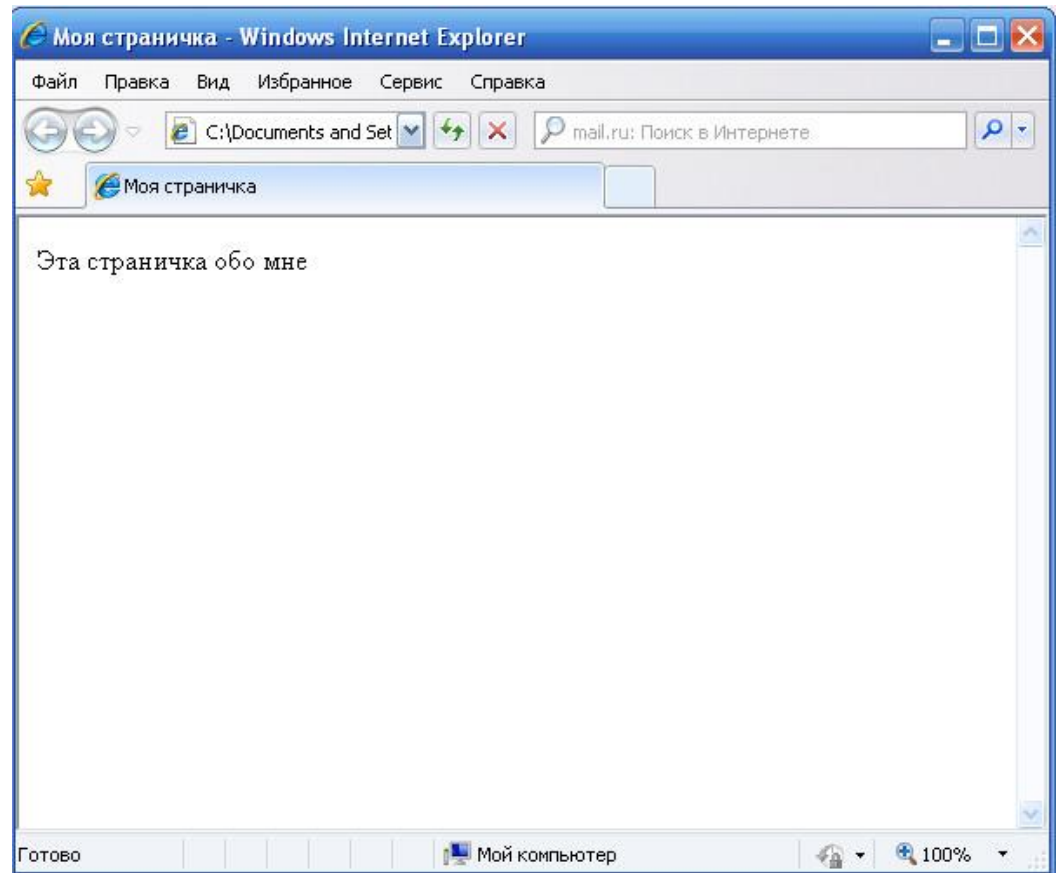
Моя страничка - Windows Internet Explorer

Файл Правка Вид Избранное Сервис Справка

C:\Documents and Set

mail.ru: Поиск в Интернете

Моя страничка

Эта страничка обо мне

Готово

Мой компьютер

100%